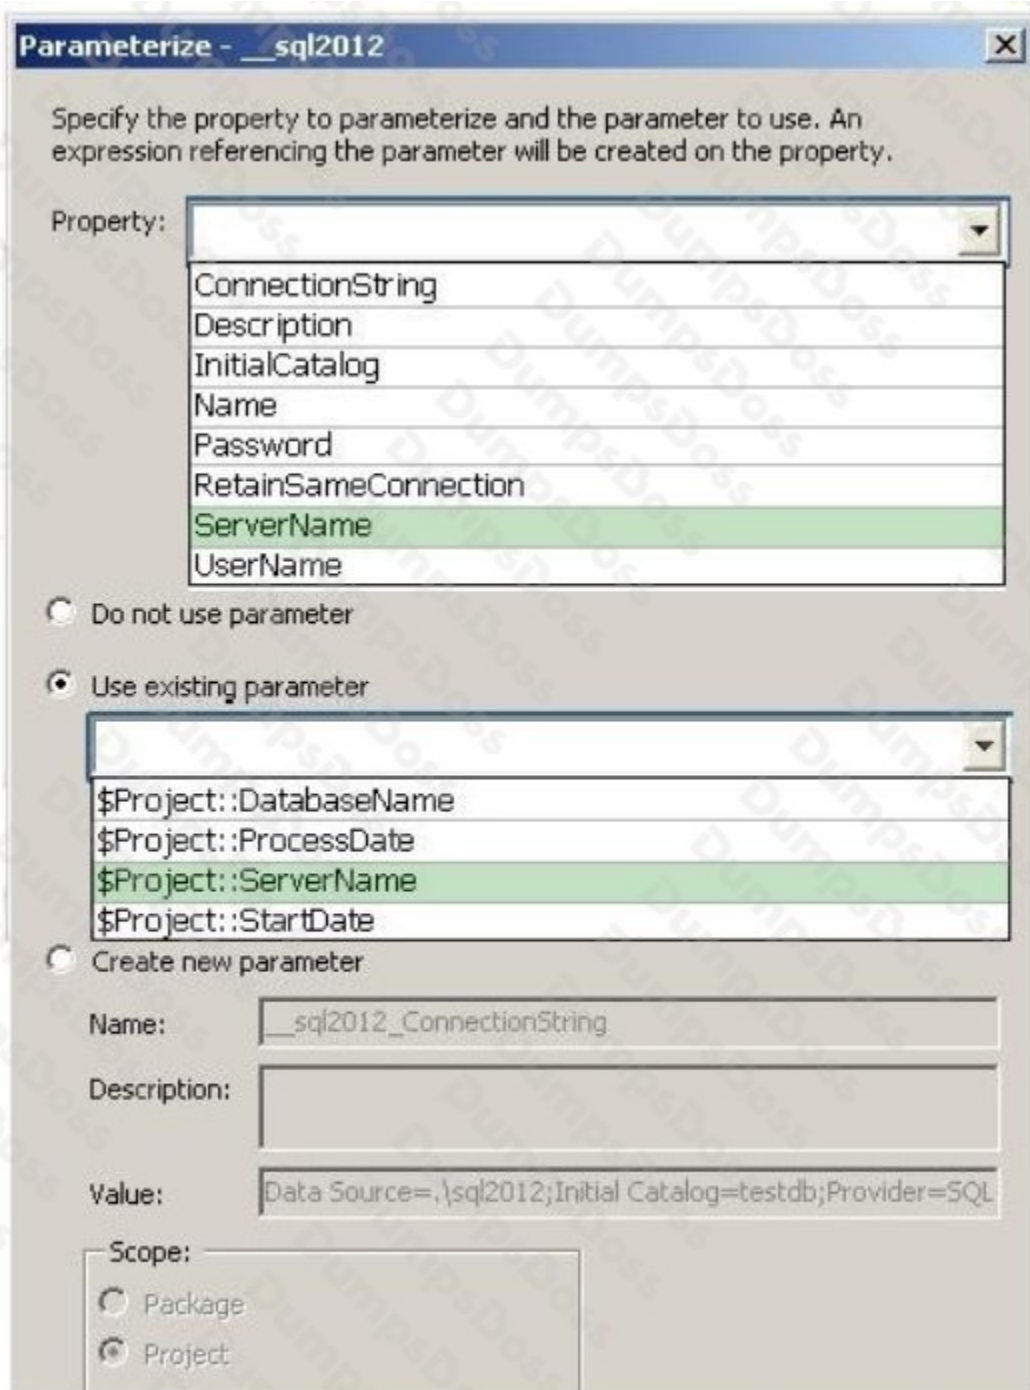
Parameterize - __sql2012

Specify the property to parameterize and the parameter to use. An expression referencing the parameter will be created on the property.

Property:

ConnectionString
Description
InitialCatalog
Name
Password
RetainSameConnection
ServerName
UserName

Do not use parameter

Use existing parameter

$Project::DatabaseName
$Project::ProcessDate
$Project::ServerName
$Project::StartDate

Create new parameter

Name: __sql2012_ConnectionString

Description:

Value: Data Source=.\sql2012;Initial Catalog=testdb;Provider=SQL

Scope:
Package
Project

DumpsDoss